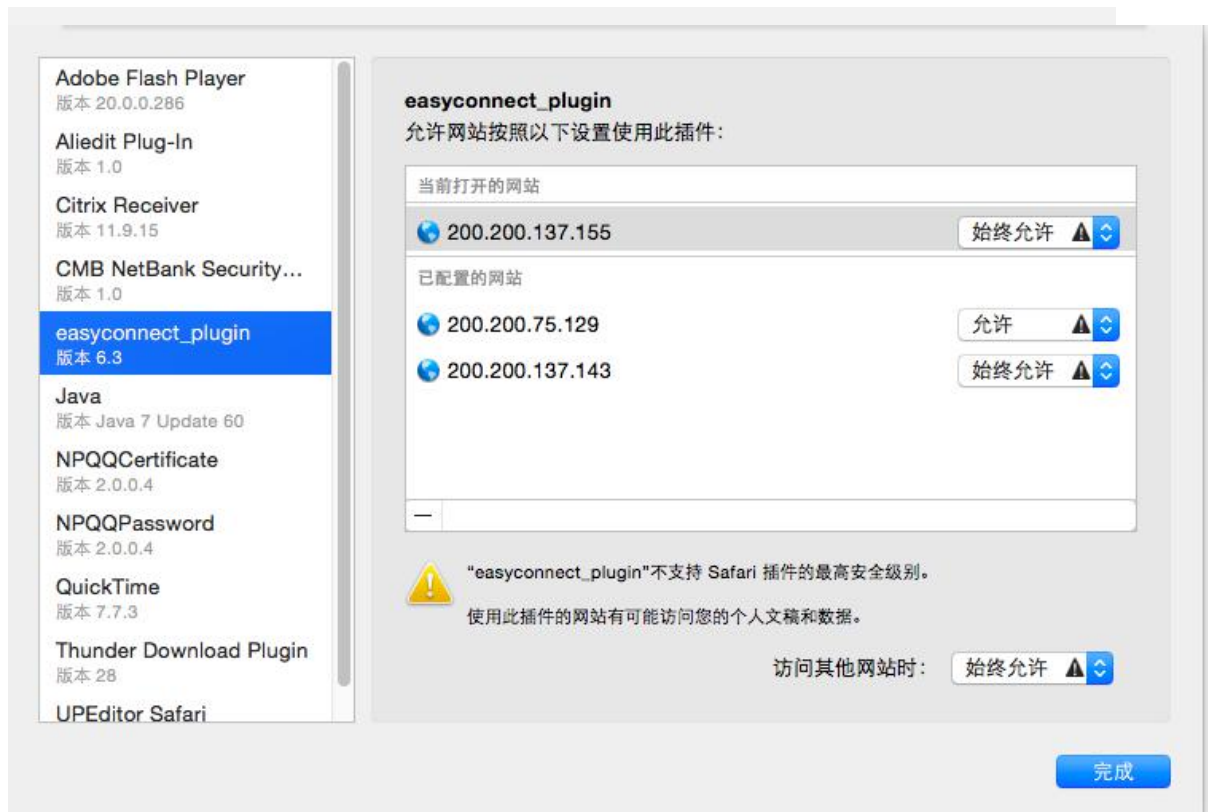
Adobe Flash Player
版本 20.0.0.286

Aliedit Plug-In
版本 1.0

Citrix Receiver
版本 11.9.15

CMB NetBank Security...
版本 1.0

easyconnect_plugin
版本 6.3

Java
版本 Java 7 Update 60

NPQQCertificate
版本 2.0.0.4

NPQQPassword
版本 2.0.0.4

QuickTime
版本 7.7.3

Thunder Download Plugin
版本 28

UPEditor Safari

easyconnect_plugin
允许网站按照以下设置使用此插件:

当前打开的网站

200.200.137.155 始终允许

已配置的网站

200.200.75.129 允许

200.200.137.143 始终允许

—

"easyconnect_plugin"不支持 Safari 插件的最高安全级别。

使用此插件的网站有可能访问您的个人文稿和数据。

访问其他网站时: 始终允许

完成